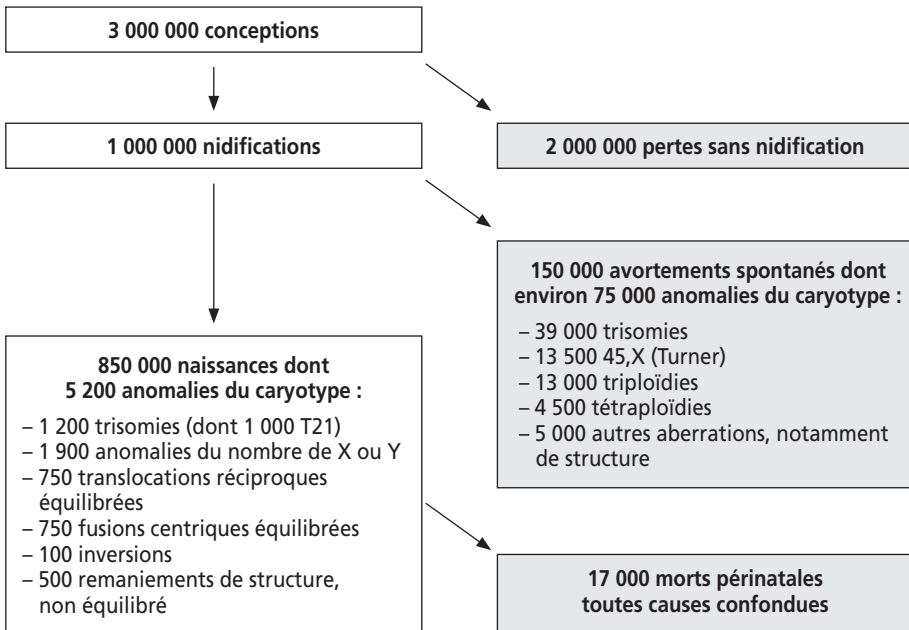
3 000 000 conceptions

1 000 000 nidifications

2 000 000 pertes sans nidification

150 000 avortements spontanés dont environ 75 000 anomalies du caryotype :

– 39 000 trisomies
– 13 500 45,X (Turner)
– 13 000 triploïdies
– 4 500 tétraploïdies
– 5 000 autres aberrations, notamment de structure

850 000 naissances dont 5 200 anomalies du caryotype :

– 1 200 trisomies (dont 1 000 T21)
– 1 900 anomalies du nombre de X ou Y
– 750 translocations réciproques équilibrées
– 750 fusions centriques équilibrées
– 100 inversions
– 500 remaniements de structure, non équilibré

17 000 morts périnatales toutes causes confondues